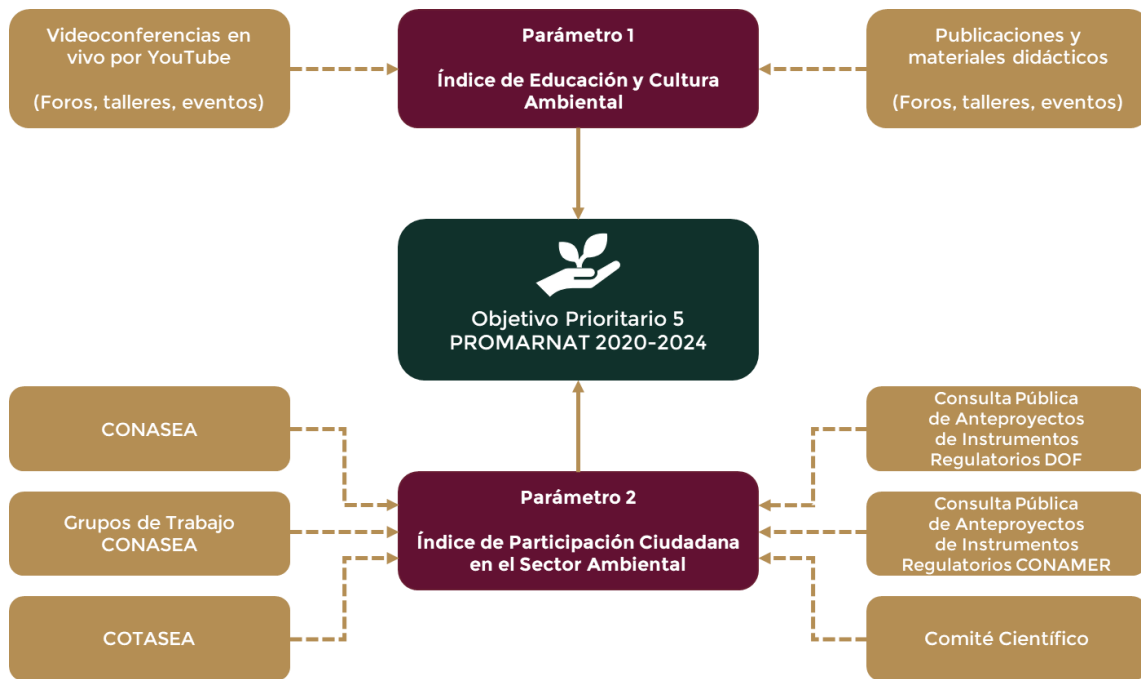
Videoconferencias en vivo por YouTube

(Foros, talleres, eventos)

Parámetro 1

Índice de Educación y Cultura Ambiental

Publicaciones y materiales didácticos

(Foros, talleres, eventos)

Objetivo Prioritario 5
PROMARNAT 2020-2024

CONASEA

Grupos de Trabajo CONASEA

COTASEA

Parámetro 2

Índice de Participación Ciudadana en el Sector Ambiental

Consulta Pública de Anteproyectos de Instrumentos Regulatorios DOF

Consulta Pública de Anteproyectos de Instrumentos Regulatorios CONAMER

Comité Científico